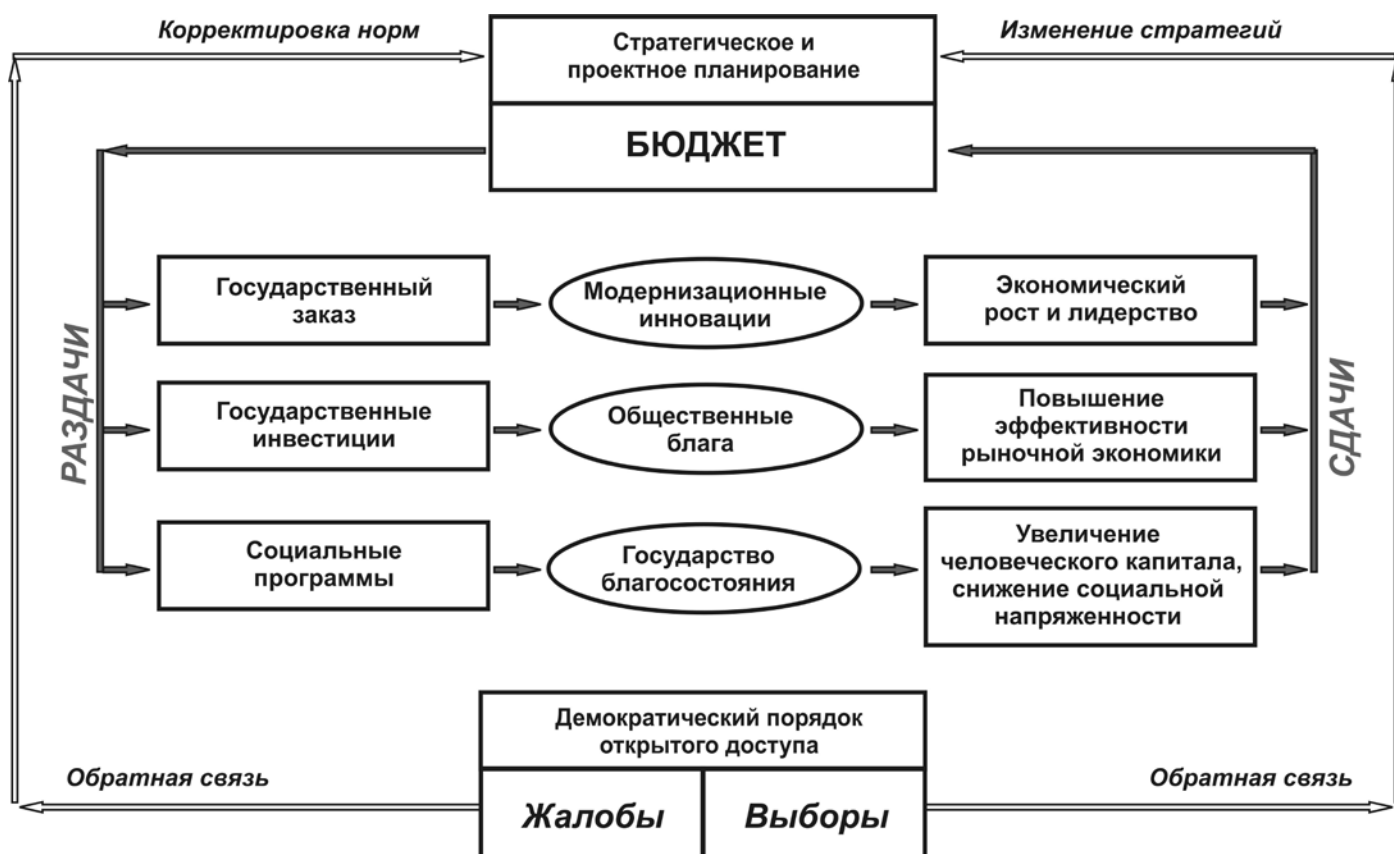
Корректировка норм

Стратегическое и проектное планирование

Изменение стратегий

БЮДЖЕТ

РАЗДАЧИ

Государственный заказ

Модернизационные инновации

Экономический рост и лидерство

Государственные инвестиции

Общественные блага

Повышение эффективности рыночной экономики

Социальные программы

Государство благосостояния

Увеличение человеческого капитала, снижение социальной напряженности

СДАЧИ

Демократический порядок открытого доступа

Обратная связь

Жалобы

Выборы

Обратная связь